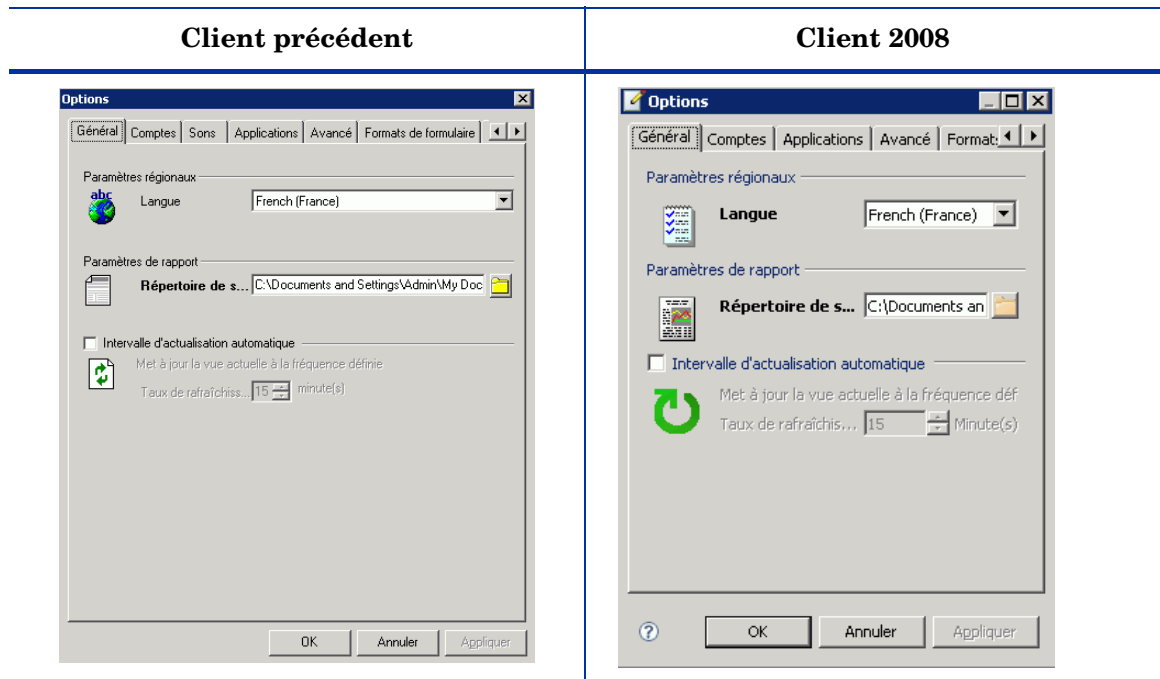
| Client précédent | Client 2008 |
|---|---|
| Options | Options |

Options

Général | Comptes | Sons | Applications | Avancé | Formats de formulaire

Paramètres régionaux

abc

Langue French (France)

Paramètres de rapport

Répertoire de s... C:\Documents and Settings\Admin\My Doc

Intervalle d'actualisation automatique

Met à jour la vue actuelle à la fréquence définie

Taux de rafraîchiss... 15 minute(s)

OK Annuler Appliquer

Options

Général | Comptes | Applications | Avancé | Format:

Paramètres régionaux

Langue French (France)

Paramètres de rapport

Répertoire de s... C:\Documents an

Intervalle d'actualisation automatique

Met à jour la vue actuelle à la fréquence déf

Taux de rafraîchis... 15 Minute(s)

OK Annuler Appliquer